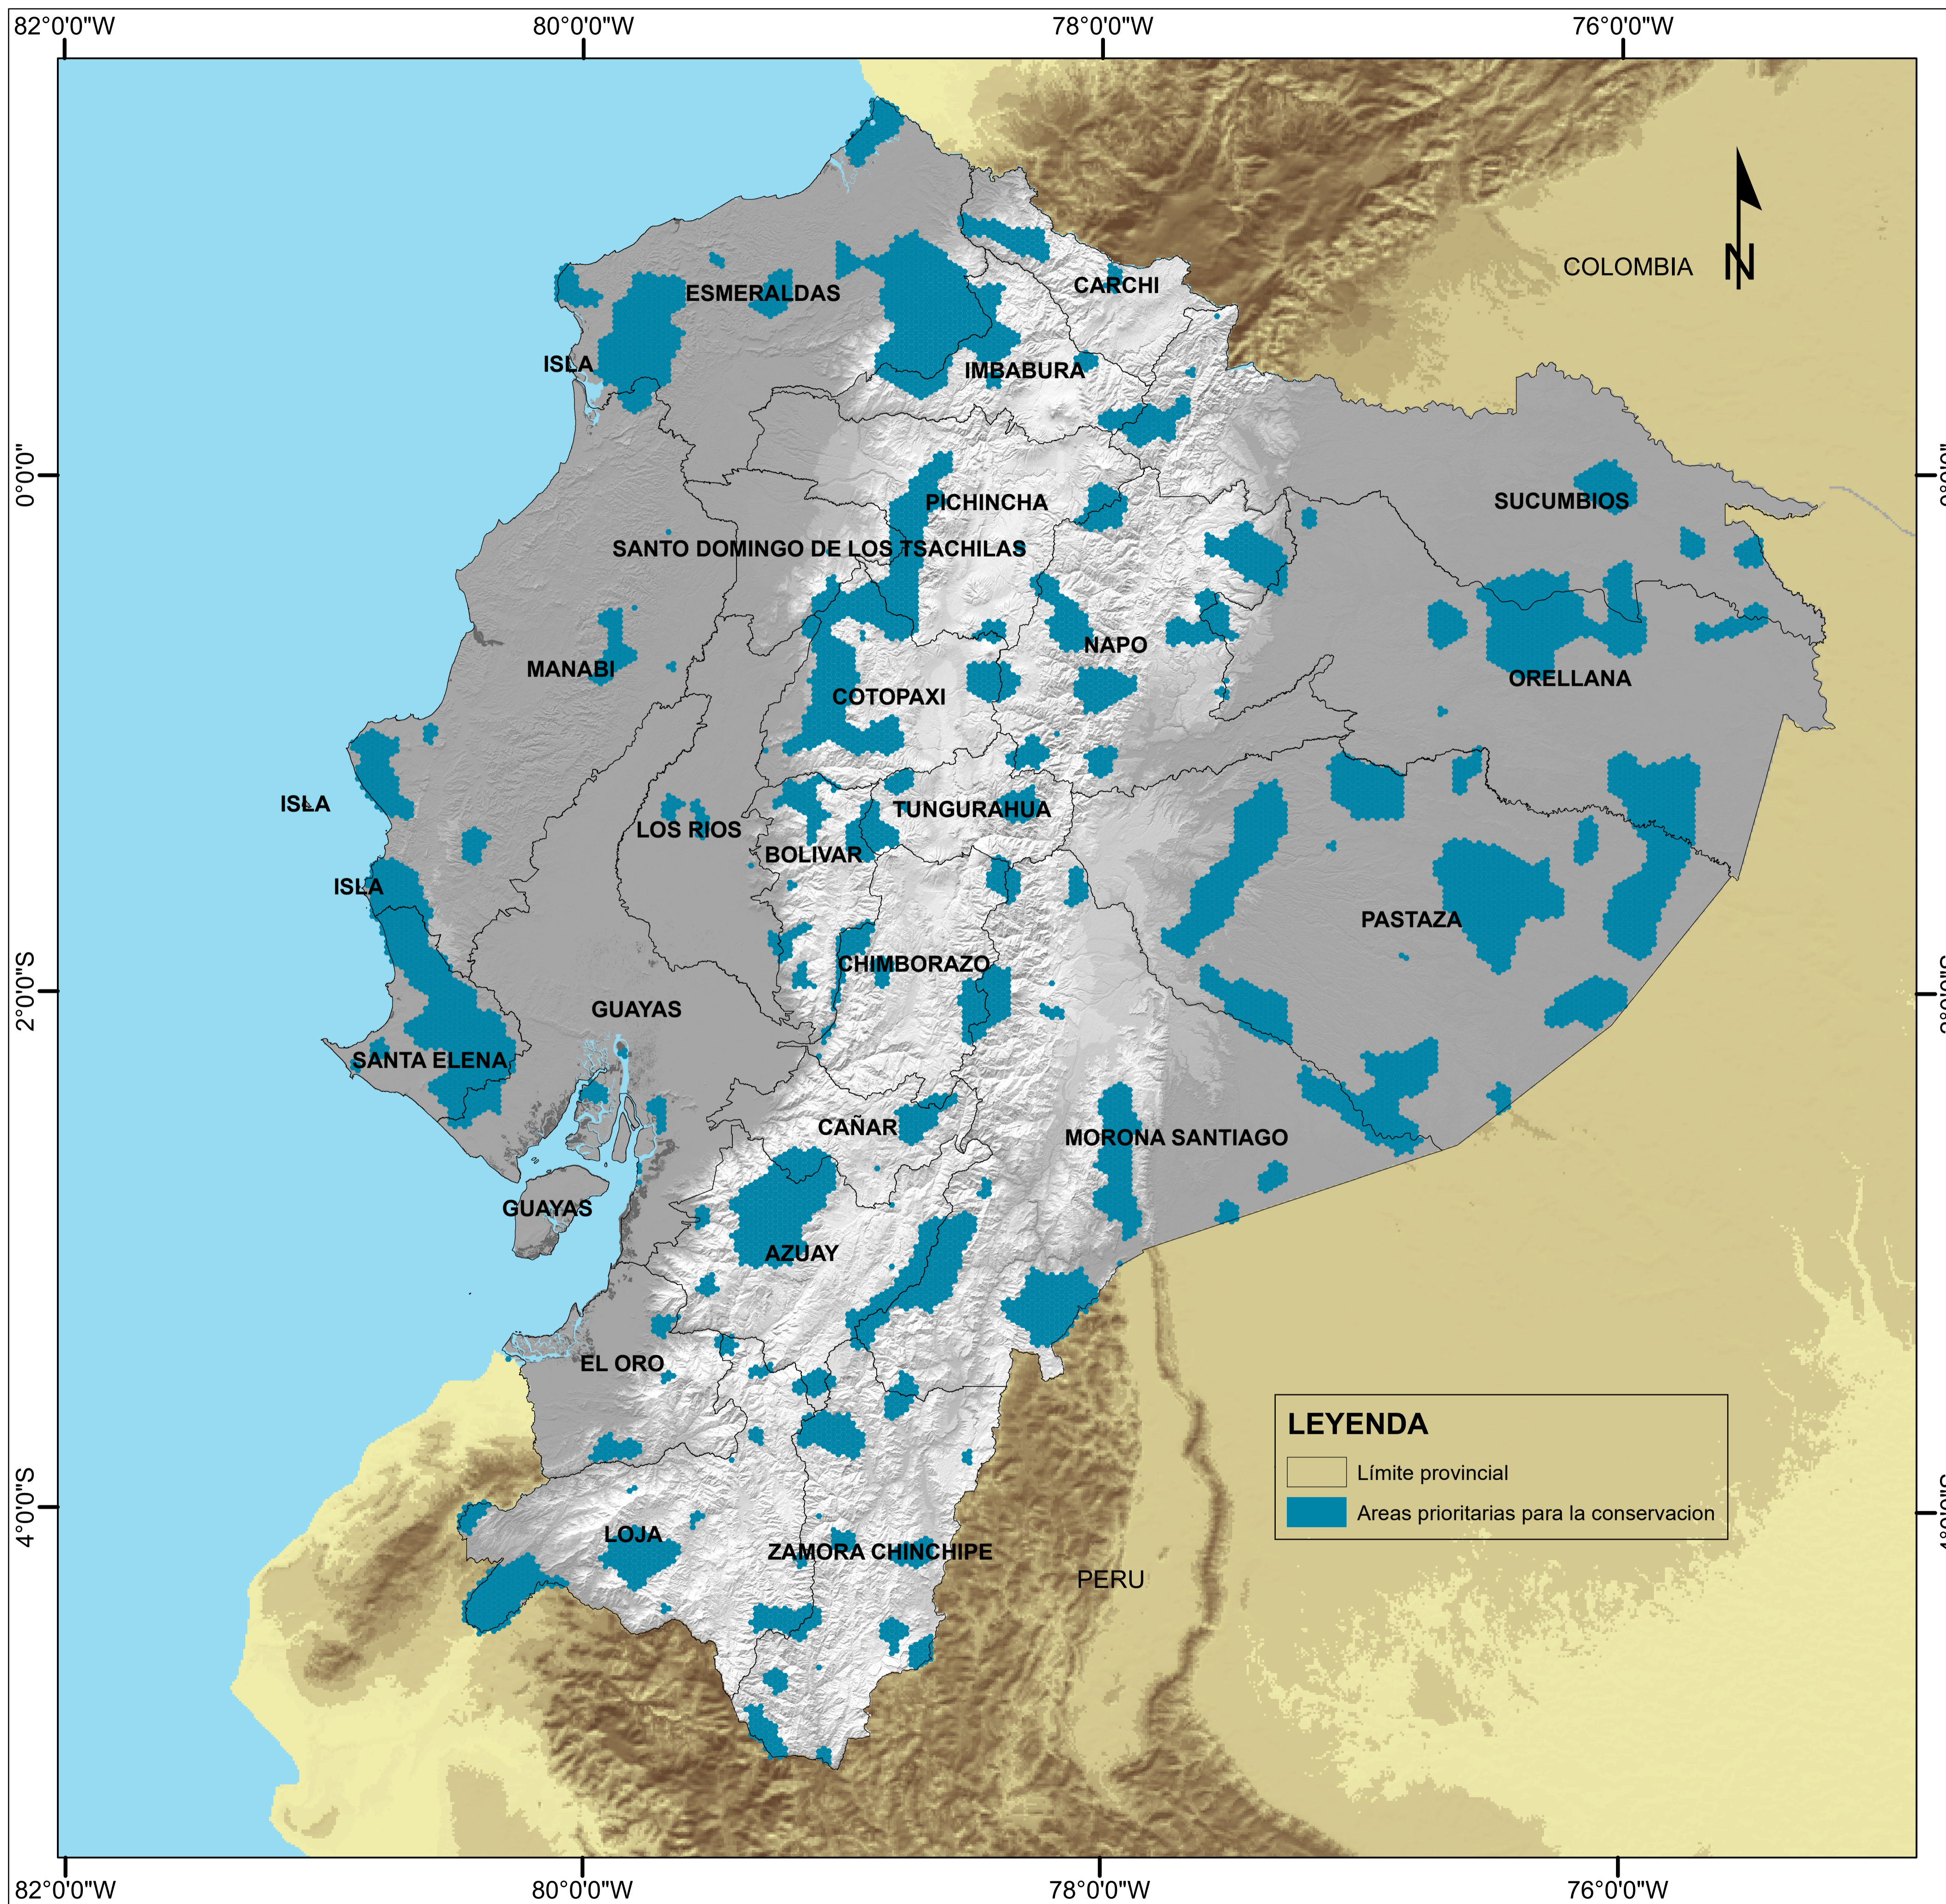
82°0'0"W
80°0'0"W
78°0'0"W
76°0'0"W

N

COLOMBIA

0°0'0"
0°0'0"
2°0'0"S
2°0'0"S
4°0'0"S
4°0'0"S

ESMERALDAS
CARCHI
ISLA
IMBABURA
PICHINCHA
SUCUMBIOS
SANTO DOMINGO DE LOS TSACHILAS
NAPO
MANABI
ORELLANA
COTOPAXI
ISLA
TUNGURAHUA
LOS RIOS
BOLIVAR
ISLA
PASTAZA
CHIMBORAZO
GUAYAS
SANTA ELENA
CAÑAR
MORONA SANTIAGO
GUAYAS
AZUAY
EL ORO
LOJA
ZAMORA CHINCHIPE
PERU

LEYENDA
Límite provincial
Areas prioritarias para la conservacion

82°0'0"W
80°0'0"W
78°0'0"W
76°0'0"W